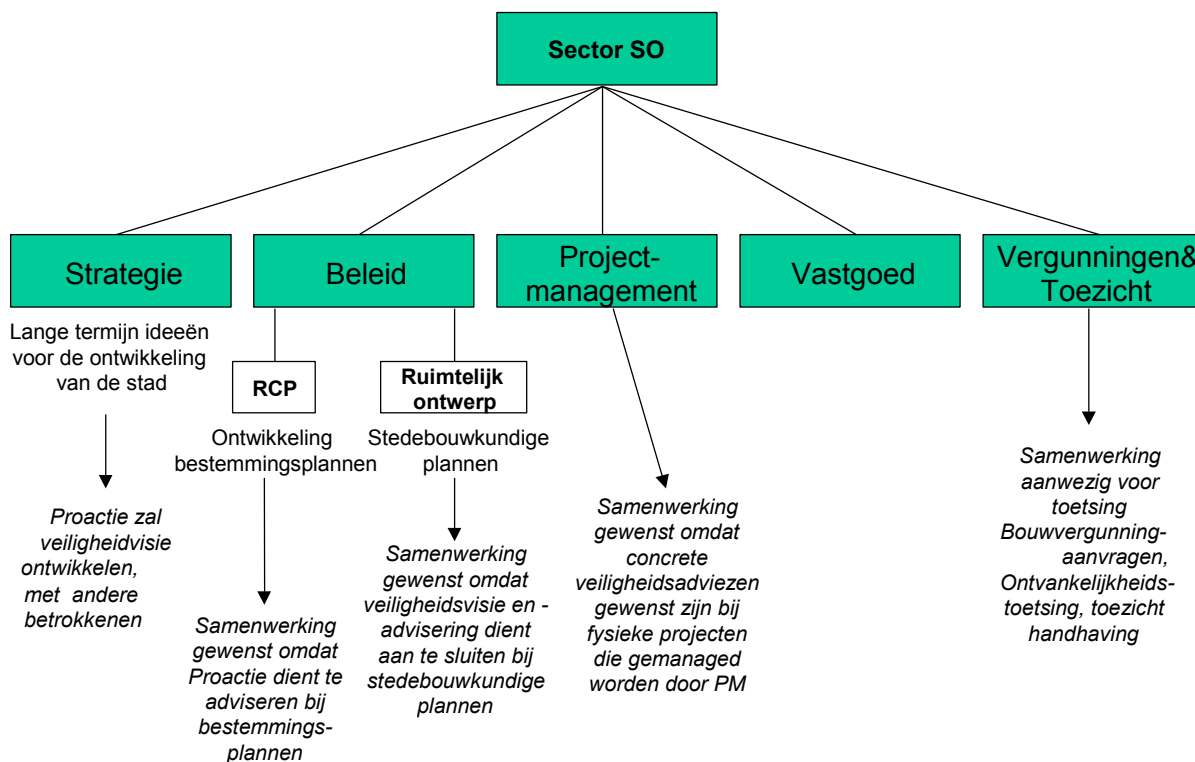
Sector SO

Strategie

Beleid

Project-management

Vastgoed

Vergunningen& Toezicht

Lange termijn ideeën voor de ontwikkeling van de stad

Proactie zal veiligheidvisie ontwikkelen, met andere betrokkenen

RCP

Ontwikkeling bestemmingsplannen

Samenwerking gewenst omdat Proactie dient te adviseren bij bestemmingsplannen

Ruimtelijk ontwerp

Stedebouwkundige plannen

Samenwerking gewenst omdat veiligheidsvisie en -advisering dient aan te sluiten bij stedebouwkundige plannen

Samenwerking gewenst omdat concrete veiligheidsadviezen gewenst zijn bij fysieke projecten die gemanaged worden door PM

Samenwerking aanwezig voor toetsing Bouwvergunning-aanvragen, Ontvankelijkheids-toetsing, toezicht handhaving